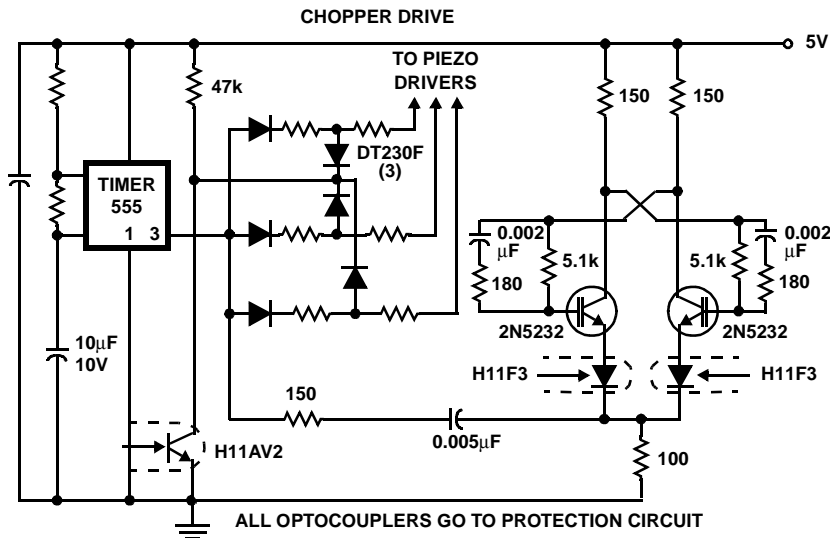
CHOPPER DRIVE

5V

47k

TO PIEZO DRIVERS

150

150

TIMER 555

1 3

DT230F (3)

0.002 μF

180

5.1k

2N5232

5.1k

0.002 μF

180

2N5232

10μF 10V

H11F3

H11F3

150

0.005μF

H11AV2

100

ALL OPTOCOUPLERS GO TO PROTECTION CIRCUIT